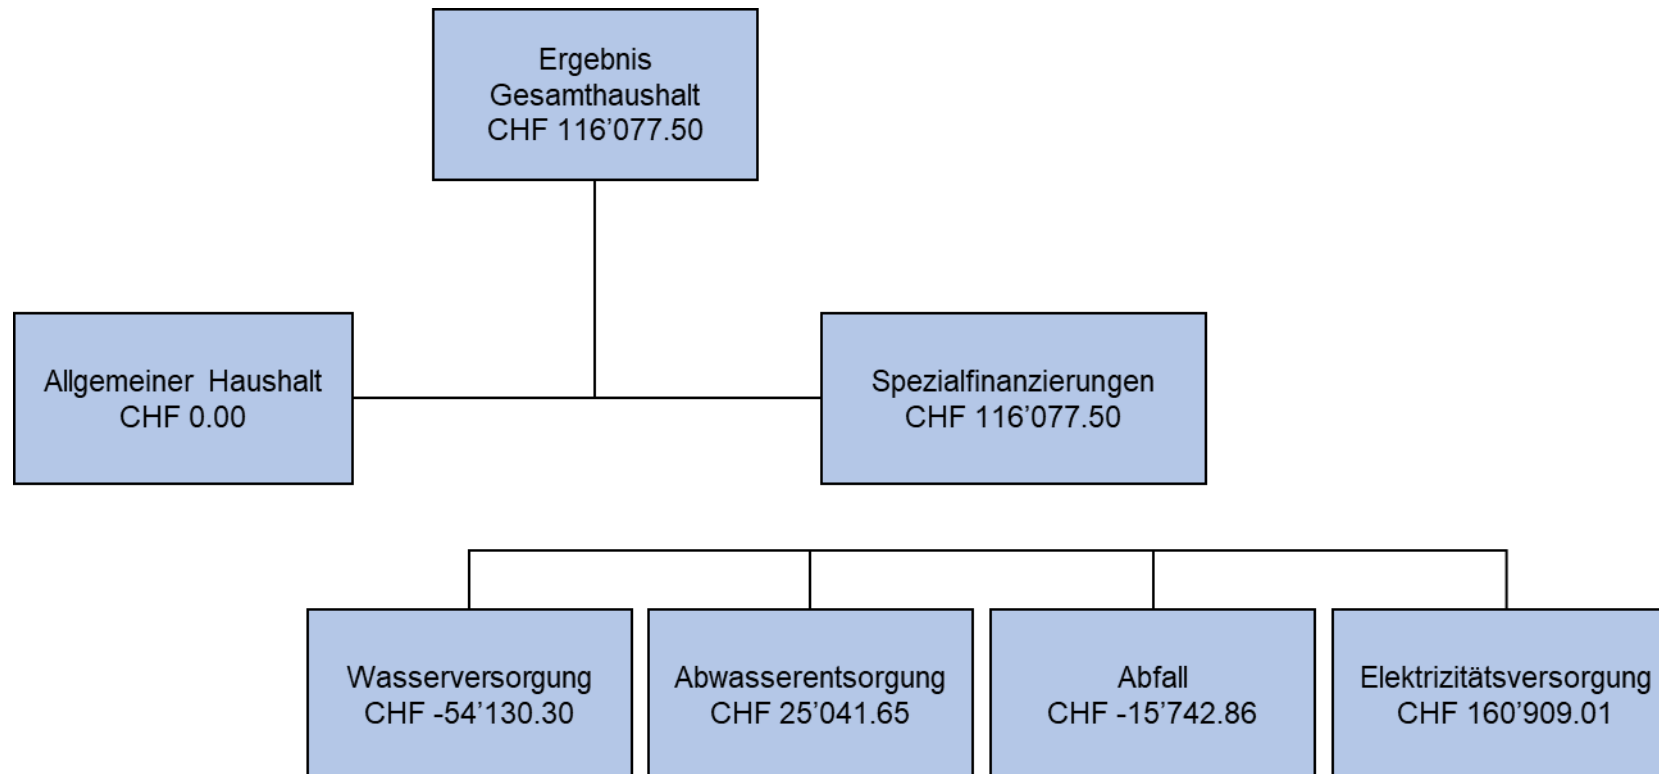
Ergebnis
Gesamthaushalt
CHF 116’077.50

Allgemeiner Haushalt
CHF 0.00

Spezialfinanzierungen
CHF 116’077.50

Wasserversorgung
CHF -54’130.30

Abwasserentsorgung
CHF 25’041.65

Abfall
CHF -15’742.86

Elektrizitätsversorgung
CHF 160’909.01